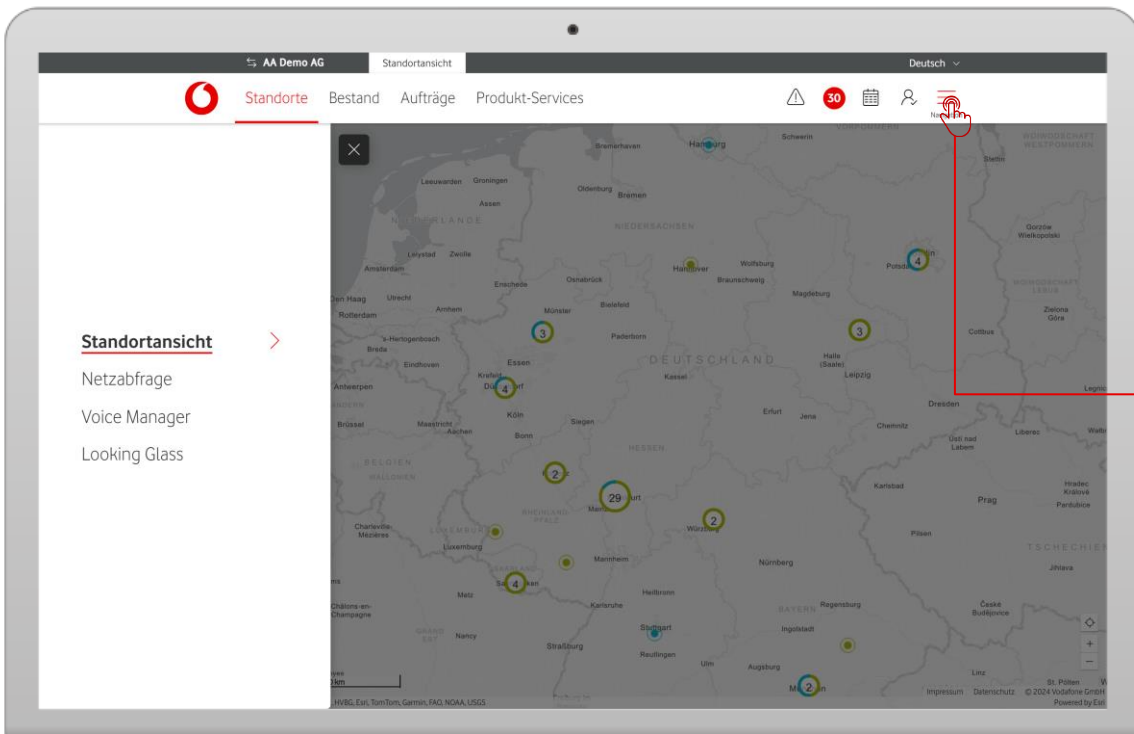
AA Demo AG
Standortansicht
Deutsch

Standorte Bestand Aufträge Produkt-Services
30

Standortansicht
Netzabfrage
Voice Manager
Looking Glass

Hamburg
Bremerhaven
Schwerin
Leeuwarden
Groningen
Oldenburg
Bremen
Assen
NIEDERLANDE
NIEDERSACHSEN
Lelystad
Zwolle
Amsterdam
Hannover
Wolfsburg
Braunschweig
Osnabrück
Enschede
Magdeburg
Potsdam
Den Haag
Utrecht
Rotterdam
Arnhem
Münster
Bielefeld
Paderborn
's-Hertogenbosch
Breda
Eindhoven
Essen
DEUTSCHLAND
Halle (Saale)
Leipzig
Kassel
Antwerpen
Krefeld
Düsseldorf
Köln
Siegen
Erfurt
Jena
Dresden
Chemnitz
Brüssel
Maastricht
Aachen
Bonn
HESSEN
BELGIEN
WALLONIEN
Frankfurt
Karlsbad
Prag
Charleville-Mézières
LUXEMBURG
RHEINLAND-PFALZ
Würzburg
Luxemburg
Mannheim
Nürnberg
Pilsen
Saarbrücken
Heilbronn
Metz
Karlsruhe
BAYERN
Regensburg
Châlons-en-Champagne
Nancy
Stuttgart
Ingolstadt
Straßburg
Reutlingen
Ulm
Augsburg
München
Stettin
Gorzów Wielkopolski
Zielona Góra
Cottbus
Liberec
Ústí nad Labem
Hradec Králové
Pardubice
TSCHECHIEN
Jihlava
České Budějovice
Linz
St. Pölten
3
4
3
4
2
29
2
4
2
Impressum Datenschutz © 2024 Vodafone GmbH
Powered by Esri
HVBG, Esri, TomTom, Garmin, FAO, NOAA, USGS